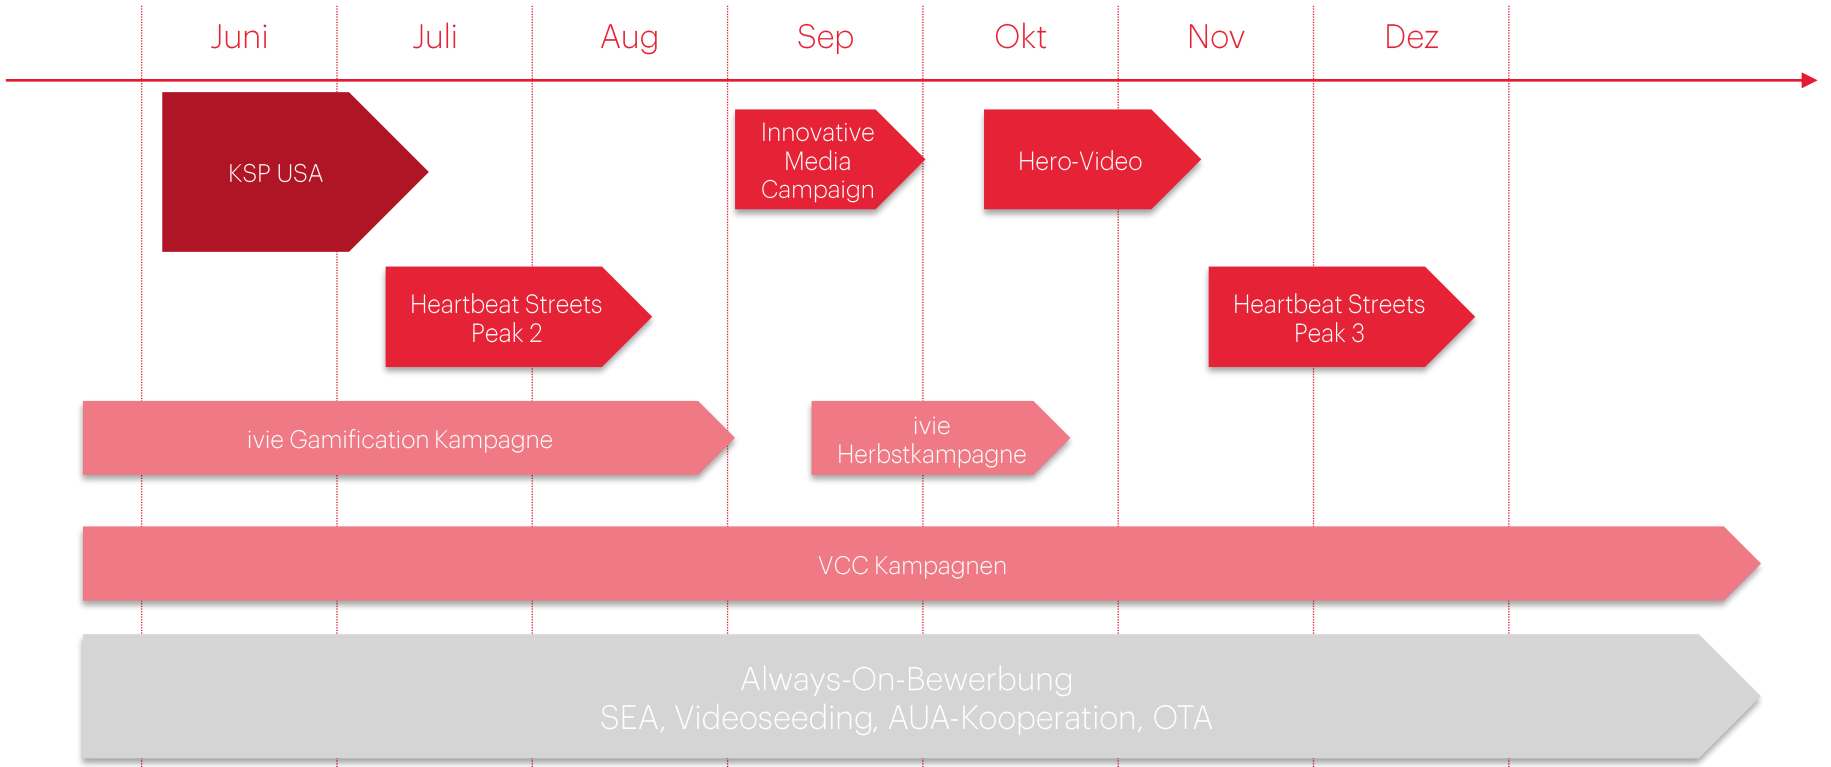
Juni Juli Aug Sep Okt Nov Dez

KSP USA

Innovative Media Campaign

Hero-Video

Heartbeat Streets Peak 2

Heartbeat Streets Peak 3

ivie Gamification Kampagne

ivie Herbstkampagne

VCC Kampagnen

Always-On-Bewerbung
SEA, Videoseeding, AUA-Kooperation, OTA